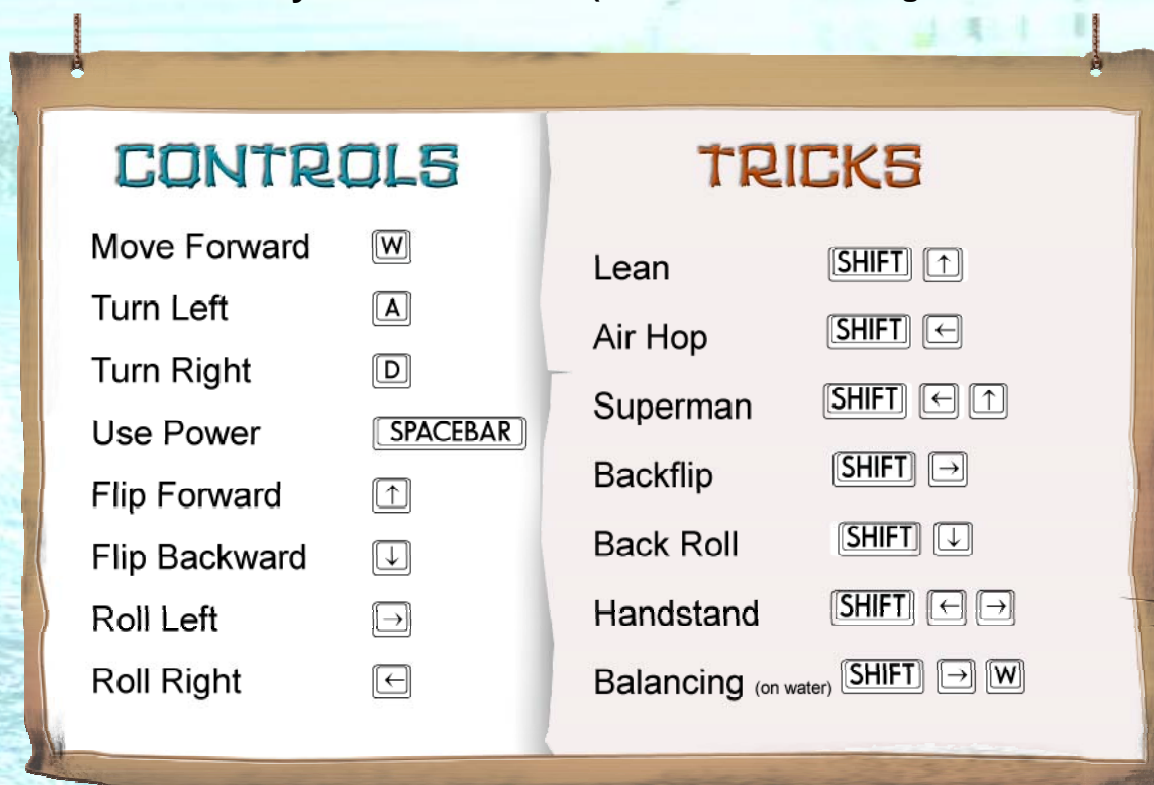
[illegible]

CONTROLS

Move Forward W
Turn Left A
Turn Right D
Use Power SPACEBAR
Flip Forward ↑
Flip Backward ↓
Roll Left →
Roll Right ←

TRICKS

Lean SHIFT ↑
Air Hop SHIFT ←
Superman SHIFT ← ↑
Backflip SHIFT →
Back Roll SHIFT ↓
Handstand SHIFT ← →
Balancing (on water) SHIFT → W